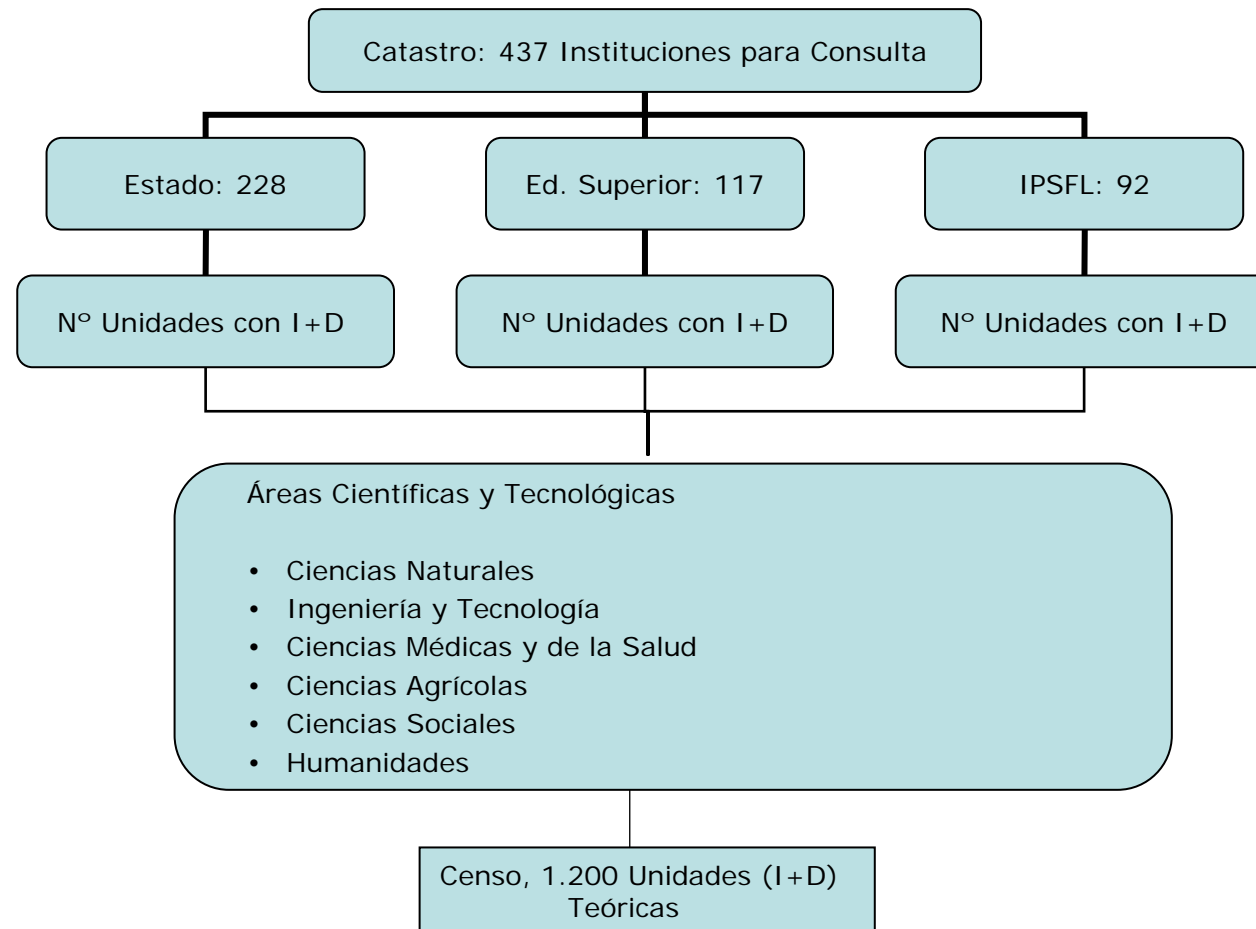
Catastro: 437 Instituciones para Consulta

Estado: 228

Ed. Superior: 117

IPSFL: 92

N° Unidades con I+D

N° Unidades con I+D

N° Unidades con I+D

Áreas Científicas y Tecnológicas

- Ciencias Naturales
- Ingeniería y Tecnología
- Ciencias Médicas y de la Salud
- Ciencias Agrícolas
- Ciencias Sociales
- Humanidades

Censo, 1.200 Unidades (I+D) Teóricas